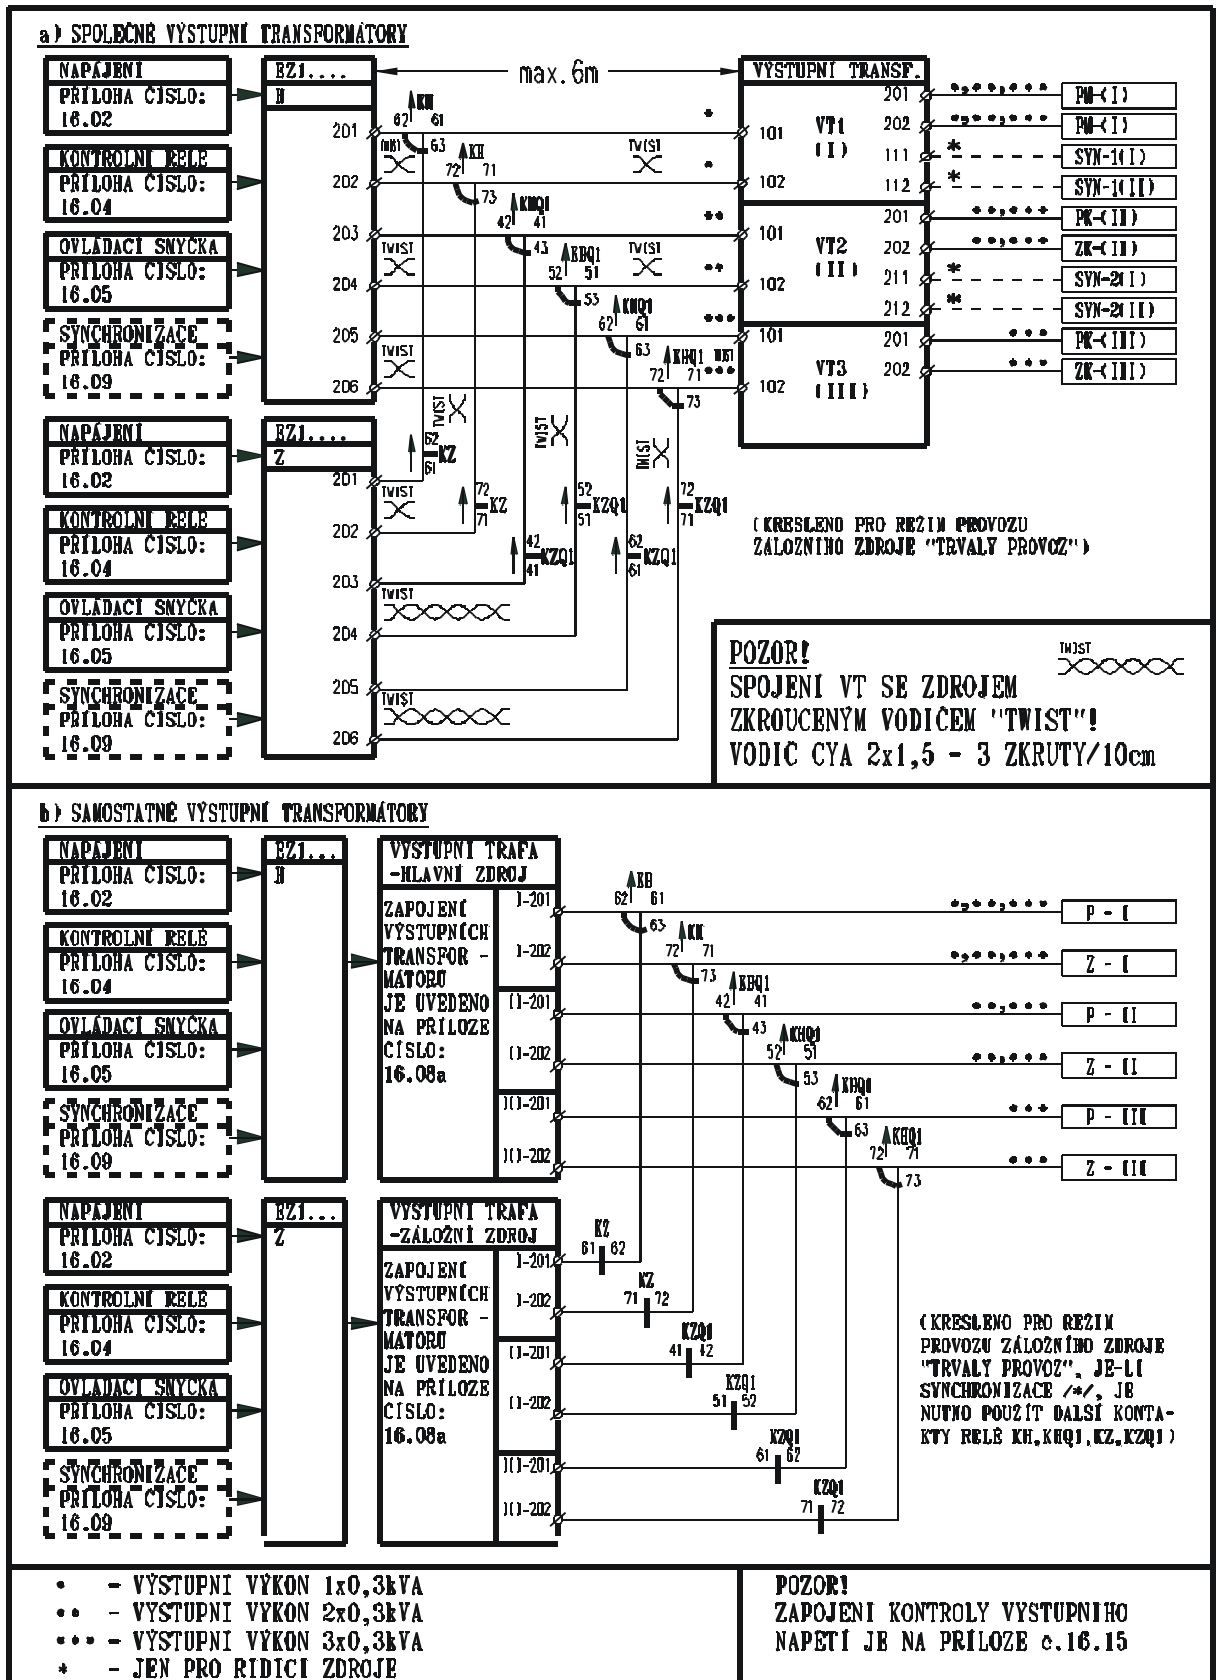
a) SPOLEČNÉ VÝSTUPNÍ TRANSFORMÁTORY

NAPÁJENÍ
PŘÍLOHA ČÍSLO:
16.02

KONTROLNÍ RELÉ
PŘÍLOHA ČÍSLO:
16.04

OVLÁDACÍ SNYČKA
PŘÍLOHA ČÍSLO:
16.05

SYNCHRONIZACE
PŘÍLOHA ČÍSLO:
16.09

BZ1....
H
201 202 203 204 205 206

max. 6m

KH 62 61 63
KH 72 71 73
KHQ1 42 41 43
KHQ1 52 51 53
KHQ1 62 61 63
KHQ1 72 71 73
TWIST

VÝSTUPNÍ TRANSF.
101 VT1 (I) 102
201 202 111 112
101 VT2 (II) 102
201 202 211 212
101 VT3 (III) 102
201 202

PH-(I)
PH-(I)
SYN-1(I)
SYN-1(II)
PK-(II)
ZK-(II)
SYN-2(I)
SYN-2(II)
PK-(III)
ZK-(III)

NAPÁJENÍ
PŘÍLOHA ČÍSLO:
16.02

KONTROLNÍ RELÉ
PŘÍLOHA ČÍSLO:
16.04

OVLÁDACÍ SNYČKA
PŘÍLOHA ČÍSLO:
16.05

SYNCHRONIZACE
PŘÍLOHA ČÍSLO:
16.09

BZ1....
Z
201 202 203 204 205 206

KZ 62 61
KZ 72 71
KZQ1 42 41
KZQ1 52 51
KZQ1 62 61
KZQ1 72 71

(KRESLENO PRO REŽIM PROVOZU ZÁLOŽNÍHO ZDROJE "TRVALÝ PROVOZ")

POZOR!
SPOJENÍ VT SE ZDROJEM ZKROUCENÝM VODIČEM "TWIST"!
VODIČ CYA 2x1,5 - 3 ZKRUTY/10cm

TWIST

b) SAMOSTATNÉ VÝSTUPNÍ TRANSFORMÁTORY

NAPÁJENÍ
PŘÍLOHA ČÍSLO:
16.02

KONTROLNÍ RELÉ
PŘÍLOHA ČÍSLO:
16.04

OVLÁDACÍ SNYČKA
PŘÍLOHA ČÍSLO:
16.05

SYNCHRONIZACE
PŘÍLOHA ČÍSLO:
16.09

BZ1...
H

VÝSTUPNÍ TRAFA
-HLAVNÍ ZDROJ
ZAPOJENÍ VÝSTUPNÍCH TRANSFOR - MÁTORŮ JE UVEDENO NA PŘÍLOZE ČÍSLO: 16.08a
I-201 I-202 II-201 II-202 III-201 III-202

KH 62 61 63
KH 72 71 73
KHQ1 42 41 43
KHQ1 52 51 53
KHQ1 62 61 63
KHQ1 72 71 73

P - I
Z - I
P - II
Z - II
P - III
Z - III

NAPÁJENÍ
PŘÍLOHA ČÍSLO:
16.02

KONTROLNÍ RELÉ
PŘÍLOHA ČÍSLO:
16.04

OVLÁDACÍ SNYČKA
PŘÍLOHA ČÍSLO:
16.05

SYNCHRONIZACE
PŘÍLOHA ČÍSLO:
16.09

BZ1...
Z

VÝSTUPNÍ TRAFA
-ZÁLOŽNÍ ZDROJ
ZAPOJENÍ VÝSTUPNÍCH TRANSFOR - MÁTORŮ JE UVEDENO NA PŘÍLOZE ČÍSLO: 16.08a
I-201 I-202 II-201 II-202 III-201 III-202

KZ 61 62
KZ 71 72
KZQ1 41 42
KZQ1 51 52
KZQ1 61 62
KZQ1 71 72

(KRESLENO PRO REŽIM PROVOZU ZÁLOŽNÍHO ZDROJE "TRVALÝ PROVOZ", JE-LI SYNCHRONIZACE /*/, JE NUTNO POUŽÍT DALŠÍ KONTAKTY RELÉ KH,KHQ1,KZ,KZQ1)

• - VÝSTUPNÍ VÝKON 1x0,3kVA
•• - VÝSTUPNÍ VÝKON 2x0,3kVA
••• - VÝSTUPNÍ VÝKON 3x0,3kVA
* - JEN PRO ŘÍDÍCÍ ZDROJE

POZOR!
ZAPOJENÍ KONTROLY VÝSTUPNÍHO NAPĚTÍ JE NA PŘÍLOZE č.16.15